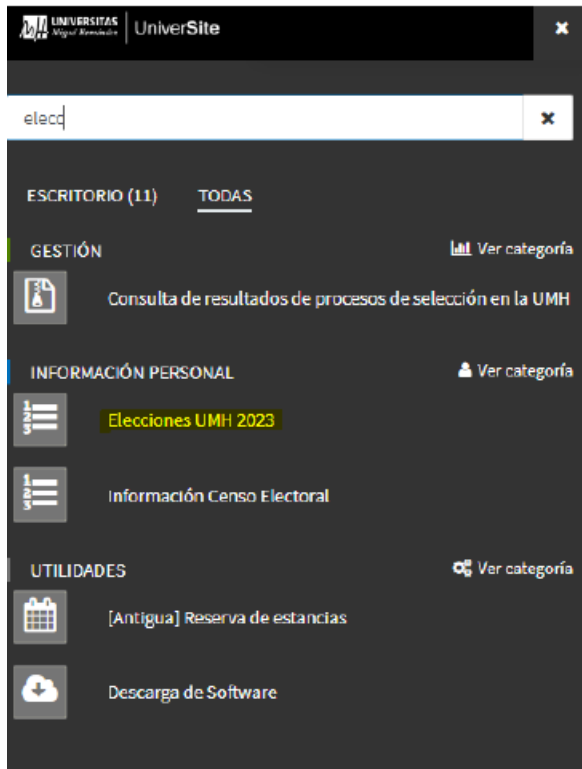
UNIVERSITAS Miguel Hernández | UniverSite

×

elecc

×

ESCRITORIO (11) TODAS

GESTIÓN

Ver categoría

Consulta de resultados de procesos de selección en la UMH

INFORMACIÓN PERSONAL

Ver categoría

Elecciones UMH 2023

Información Censo Electoral

UTILIDADES

Ver categoría

[Antigua] Reserva de estancias

Descarga de Software